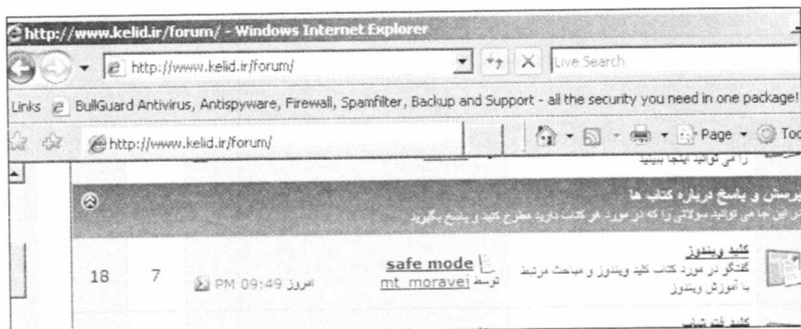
http://www.kelid.ir/forum/ - Windows Internet Explorer

http://www.kelid.ir/forum/

Live Search

Links BullGuard Antivirus, Antispyware, Firewall, Spamfilter, Backup and Support - all the security you need in one package!

http://www.kelid.ir/forum/

Page

Too

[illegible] را می توانید اینجا ببینید

پرسش و پاسخ درباره کتاب ها

در این جا می توانید سوالاتی را که در مورد هر کتاب دارید مطرح کنید و پاسخ بگیرید

18 | 7 | امروز PM 09:49 | safe mode توسط mt_moravej

کلید ویندوز

گفتگو در مورد کتاب کلید ویندوز و مباحث مرتبط با آموزش ویندوز

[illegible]